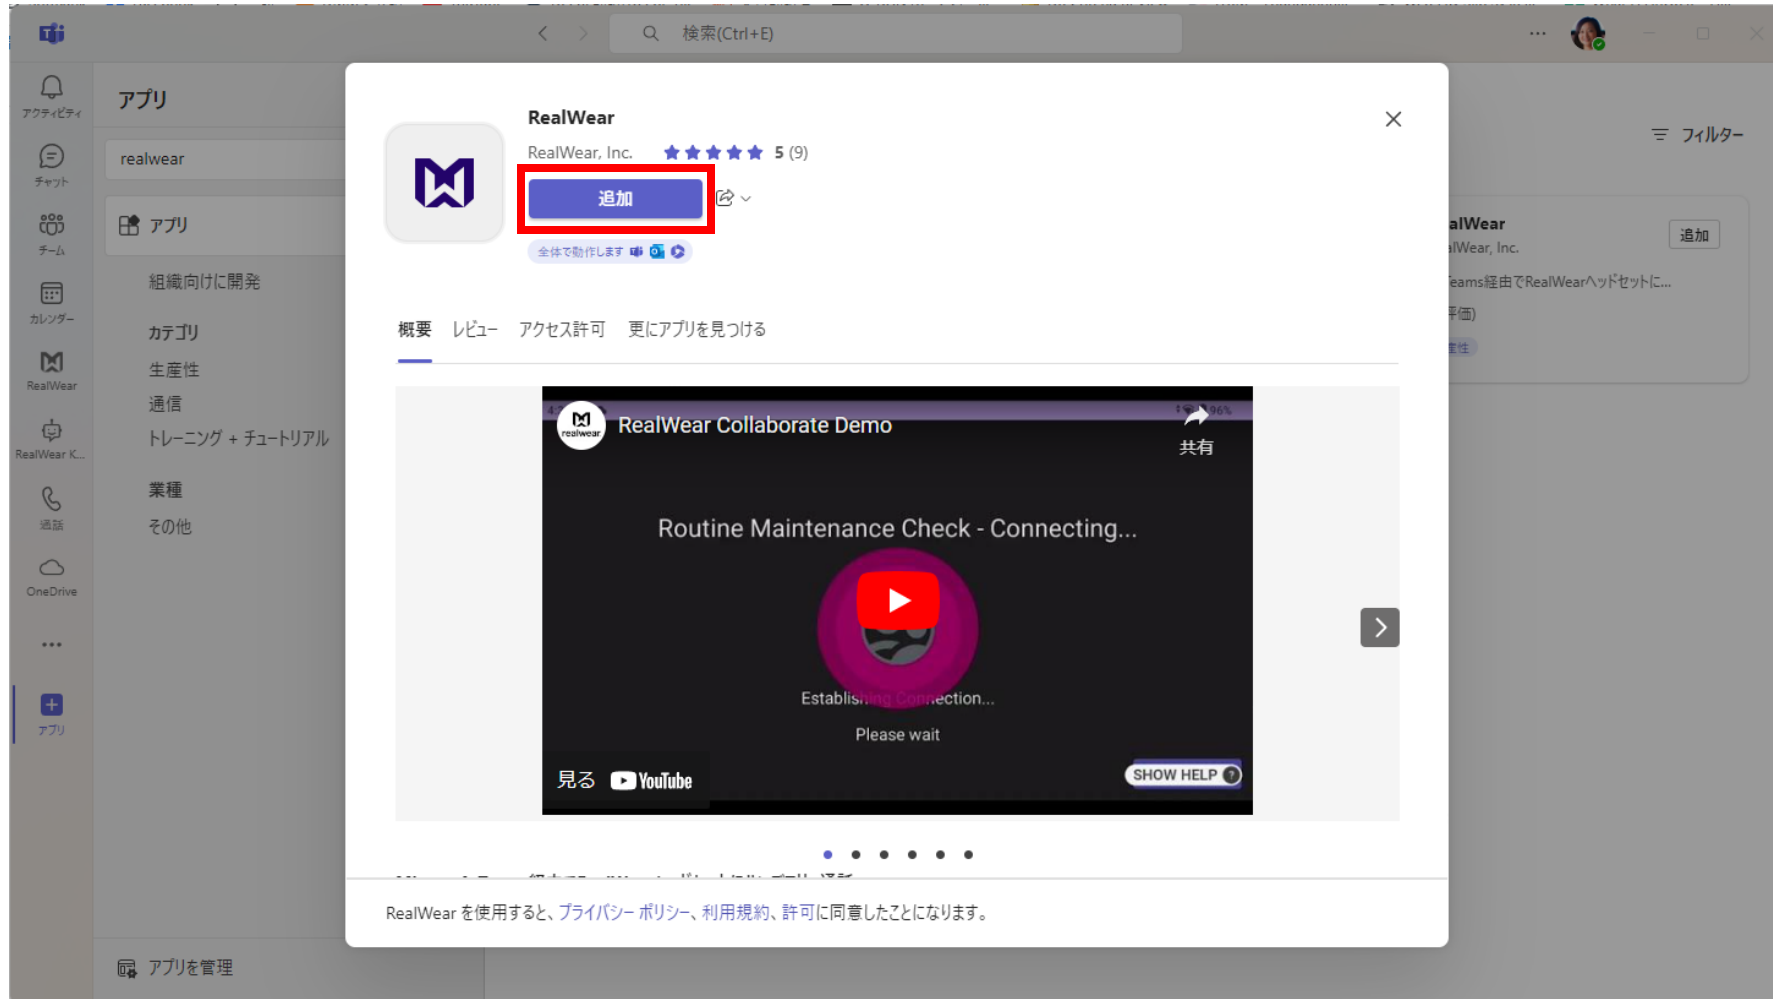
検索(Ctrl+E)

アクティビティ
チャット
チーム
カレンダー
RealWear
RealWear K...
通話
OneDrive
...
アプリ

アプリ
realwear
アプリ
組織向けに開発
カテゴリ
生産性
通信
トレーニング + チュートリアル
業種
その他
アプリを管理

フィルター
alWear
lWear, Inc.
追加
eams経由でRealWearヘッドセットに...
評価)
生産性

RealWear
RealWear, Inc. 5 (9)
追加
全体で動作します

概要 レビュー アクセス許可 更にアプリを見つける

RealWear Collaborate Demo
共有
Routine Maintenance Check - Connecting...
Establishing Connection...
Please wait
見る YouTube
SHOW HELP

RealWear を使用すると、プライバシー ポリシー、利用規約、許可に同意したことになります。